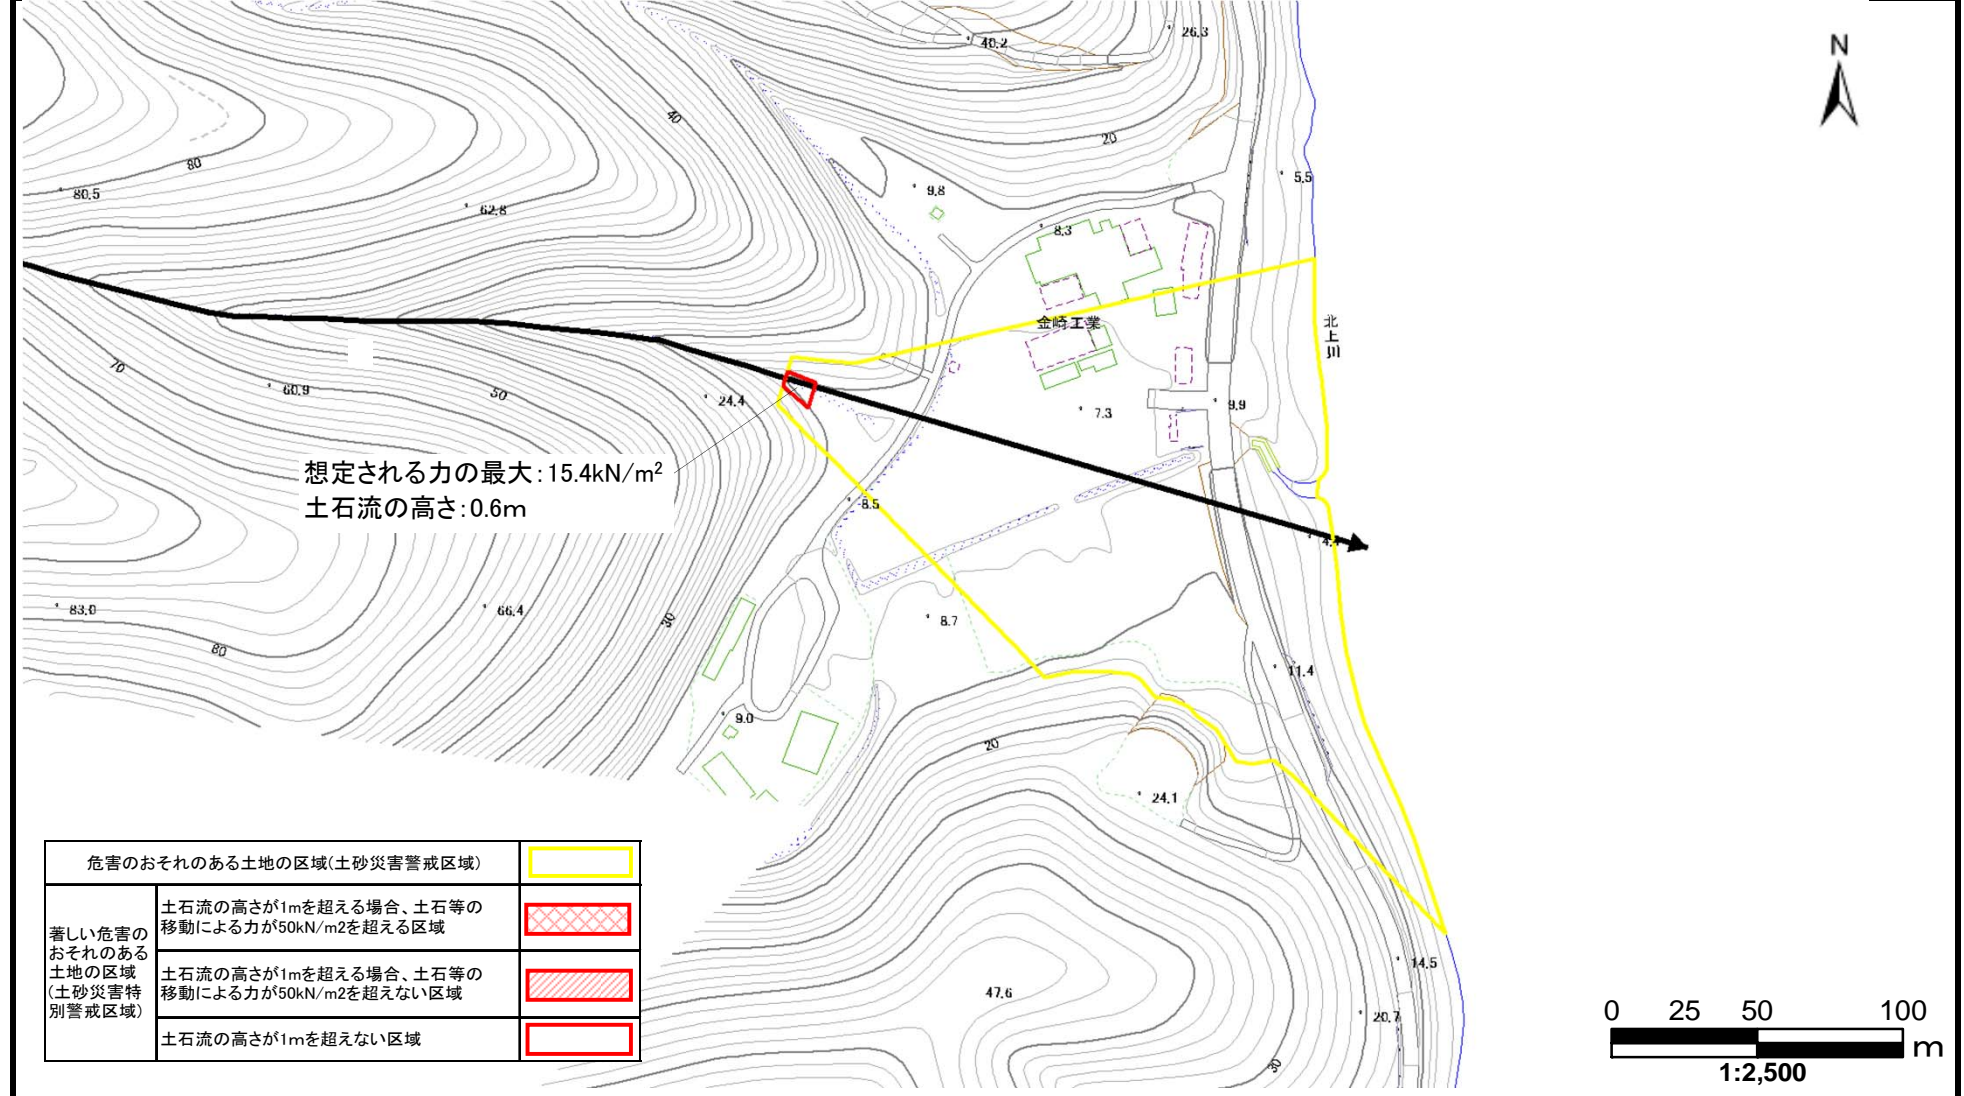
40.2
26.3
N
40
20
80
80.5
62.8
9.8
5.5
8.3
北上川
金崎工業
70
60.9
50
24.4
7.3
9.9
想定される力の最大:15.4kN/m$^2$
土石流の高さ:0.6m
8.5
4.1
83.0
66.4
30
80
8.7
11.4
9.0
20
24.1

| 危害のおそれのある土地の区域(土砂災害警戒区域) | | |
|---|---|---|
| 著しい危害のおそれのある土地の区域(土砂災害特別警戒区域) | 土石流の高さが1mを超える場合、土石等の移動による力が50kN/m2を超える区域 | |
| | 土石流の高さが1mを超える場合、土石等の移動による力が50kN/m2を超えない区域 | |
| | 土石流の高さが1mを超えない区域 | |

47.6
14.5
20.7
30
0 25 50 100
m
1:2,500